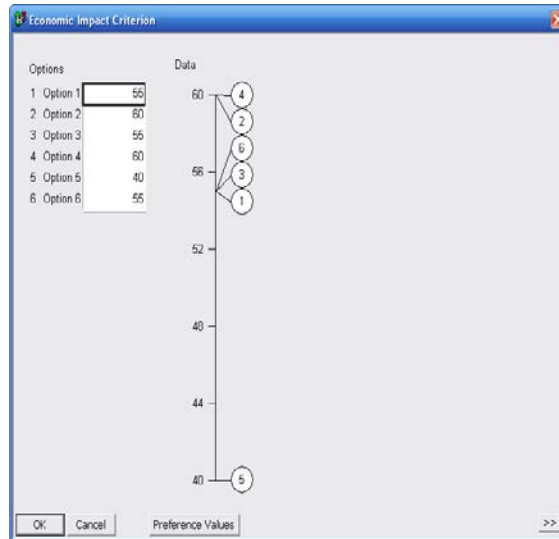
Economic Impact Criterion

Options

| | | |
|---|---|---|
| 1 | Option 1 | 55 |
| 2 | Option 2 | 60 |
| 3 | Option 3 | 55 |
| 4 | Option 4 | 60 |
| 5 | Option 5 | 40 |
| 6 | Option 6 | 55 |

Data

60
56
52
48
44
40

4
2
6
3
1
5

OK Cancel Preference Values >>